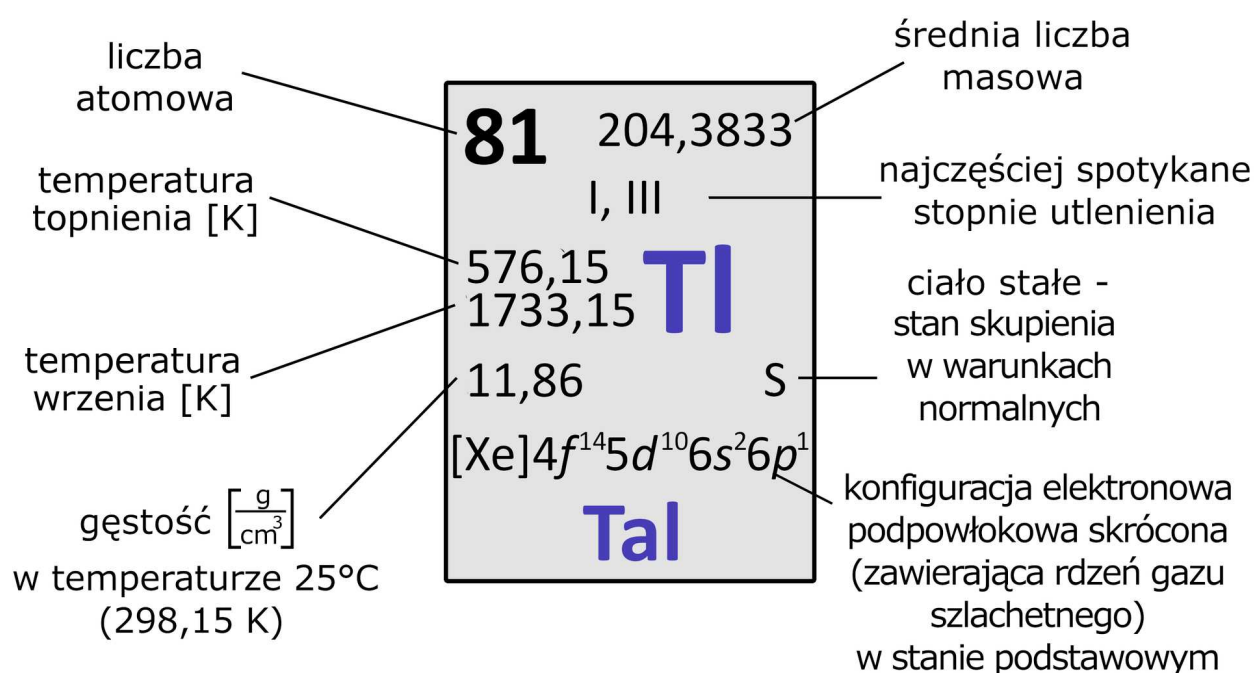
liczba atomowa

średnia liczba masowa

81

204,3833

temperatura topnienia [K]

I, III

najczęściej spotykane stopnie utlenienia

576,15

Tl

1733,15

ciało stałe - stan skupienia w warunkach normalnych

temperatura wrzenia [K]

11,86

S

$[Xe]4f^{14}5d^{10}6s^{2}6p^{1}$

gęstość $\left[\frac{g}{cm^3}\right]$ w temperaturze 25°C (298,15 K)

Tal

konfiguracja elektronowa podpowłokowa skrócona (zawierająca rdzeń gazu szlachetnego) w stanie podstawowym